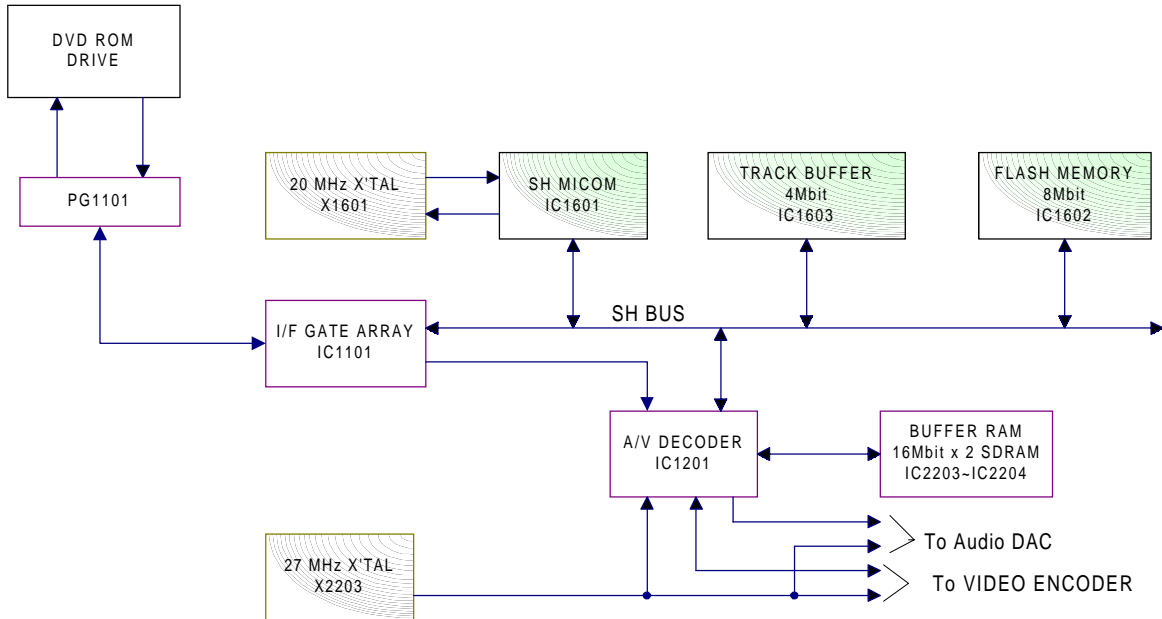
DVD ROM
DRIVE

PG1101

20 MHz X'TAL
X1601

SH MICOM
IC1601

TRACK BUFFER
4Mbit
IC1603

FLASH MEMORY
8Mbit
IC1602

SH BUS

I/F GATE ARRAY
IC1101

A/V DECODER
IC1201

BUFFER RAM
16Mbit x 2 SDRAM
IC2203~IC2204

To Audio DAC

27 MHz X'TAL
X2203

To VIDEO ENCODER